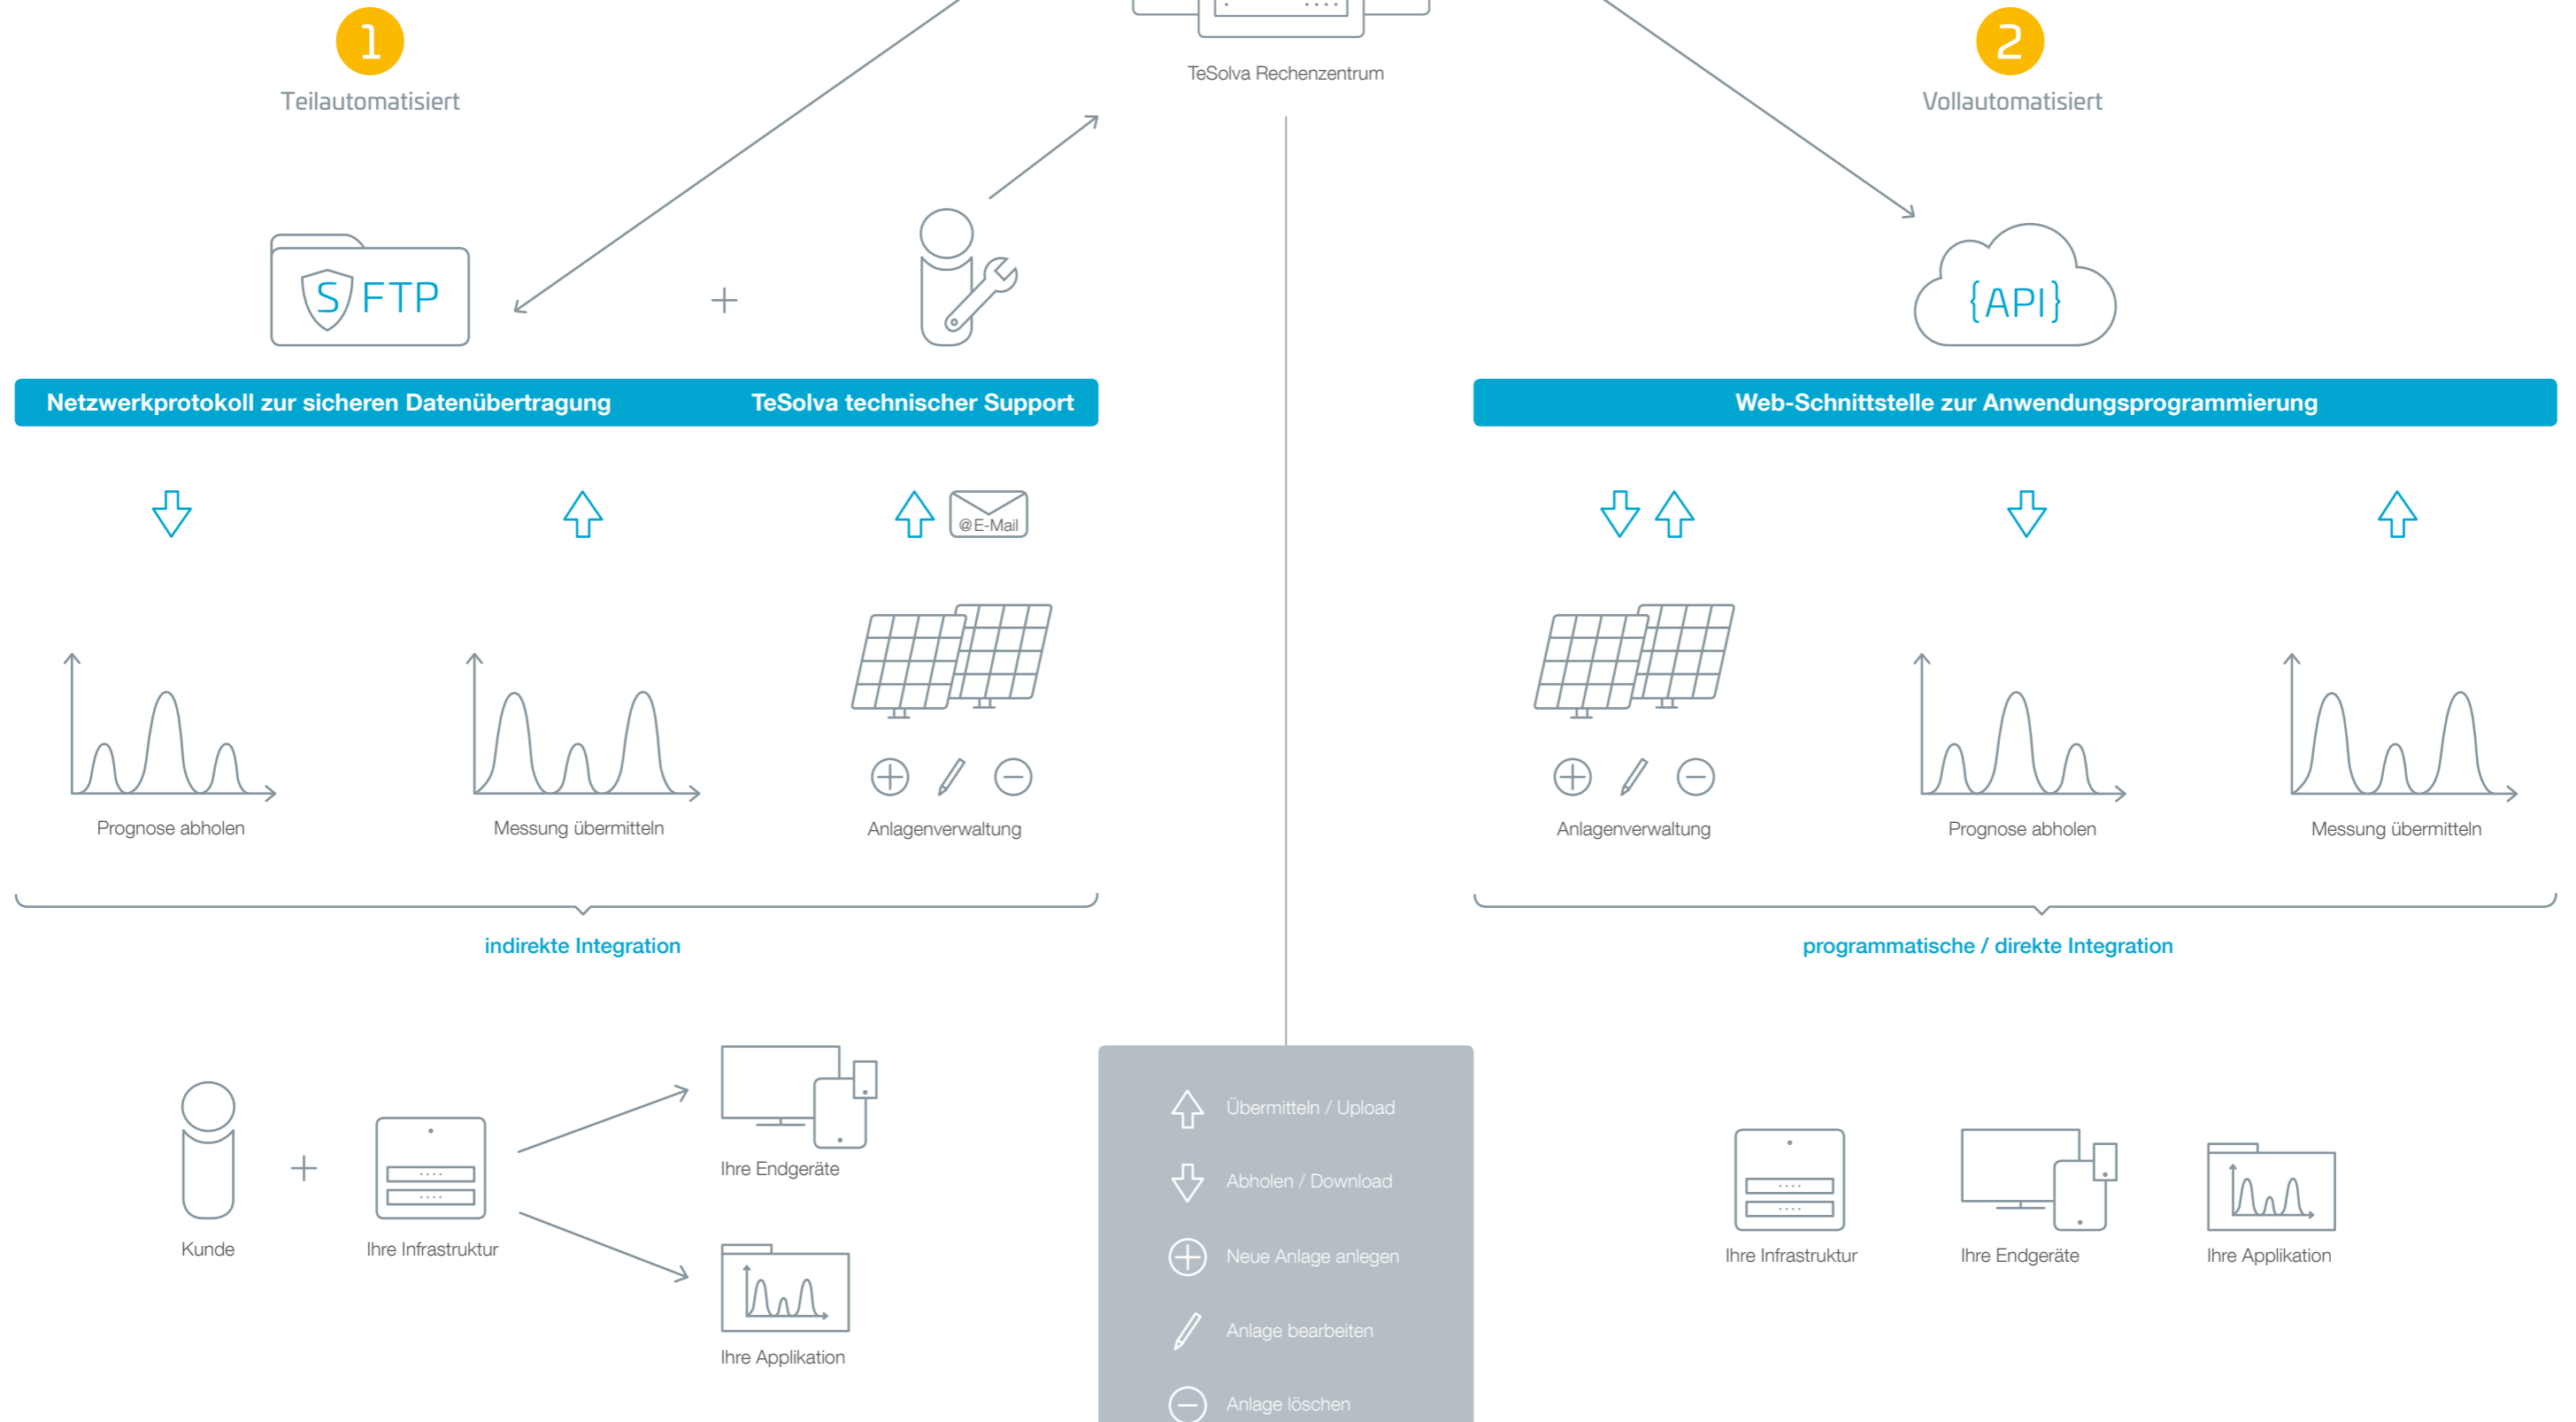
1

Teilautomatisiert

TeSolva Rechenzentrum

2

Vollautomatisiert

SFTP

+

{API}

Netzwerkprotokoll zur sicheren Datenübertragung

TeSolva technischer Support

Web-Schnittstelle zur Anwendungsprogrammierung

@E-Mail

Prognose abholen

Messung übermitteln

Anlagenverwaltung

Anlagenverwaltung

Prognose abholen

Messung übermitteln

indirekte Integration

programmatische / direkte Integration

Ihre Endgeräte

Kunde

+

Ihre Infrastruktur

Ihre Applikation

Übermitteln / Upload

Abholen / Download

Neue Anlage anlegen

Anlage bearbeiten

Anlage löschen

Ihre Infrastruktur

Ihre Endgeräte

Ihre Applikation